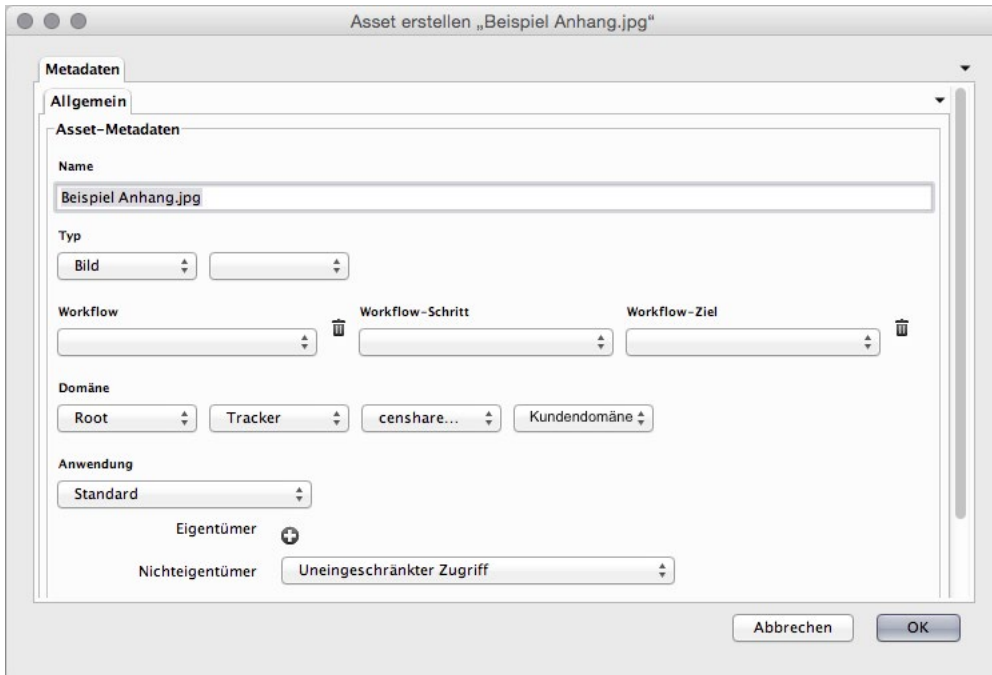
Asset erstellen „Beispiel Anhang.jpg“

Metadaten

Allgemein

Asset-Metadaten

Name

Beispiel Anhang.jpg

Typ

Bild

Workflow

Workflow-Schritt

Workflow-Ziel

Domäne

Root

Tracker

censhare...

Kundendomäne

Anwendung

Standard

Eigentümer

Nichteigentümer

Uneingeschränkter Zugriff

Abbrechen

OK